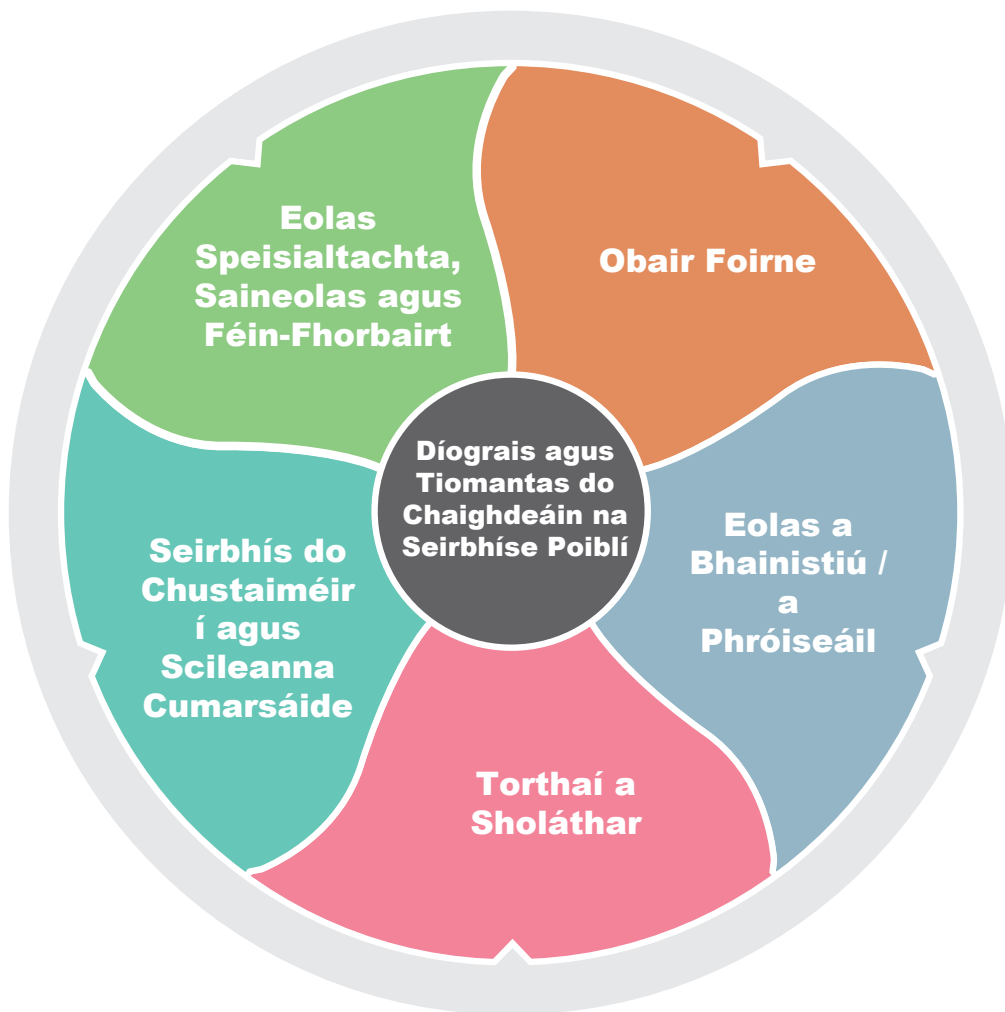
Díograis agus Tiomantas do Chaighdeáin na Seirbhíse Poiblí

Eolas Speisialtachta, Saineolas agus Féin-Fhorbairt

Obair Foirne

Eolas a Bhainistiú / a Phróiseáil

Torthaí a Sholáthar

Seirbhís do Chustaiméir í agus Scileanna Cumarsáide